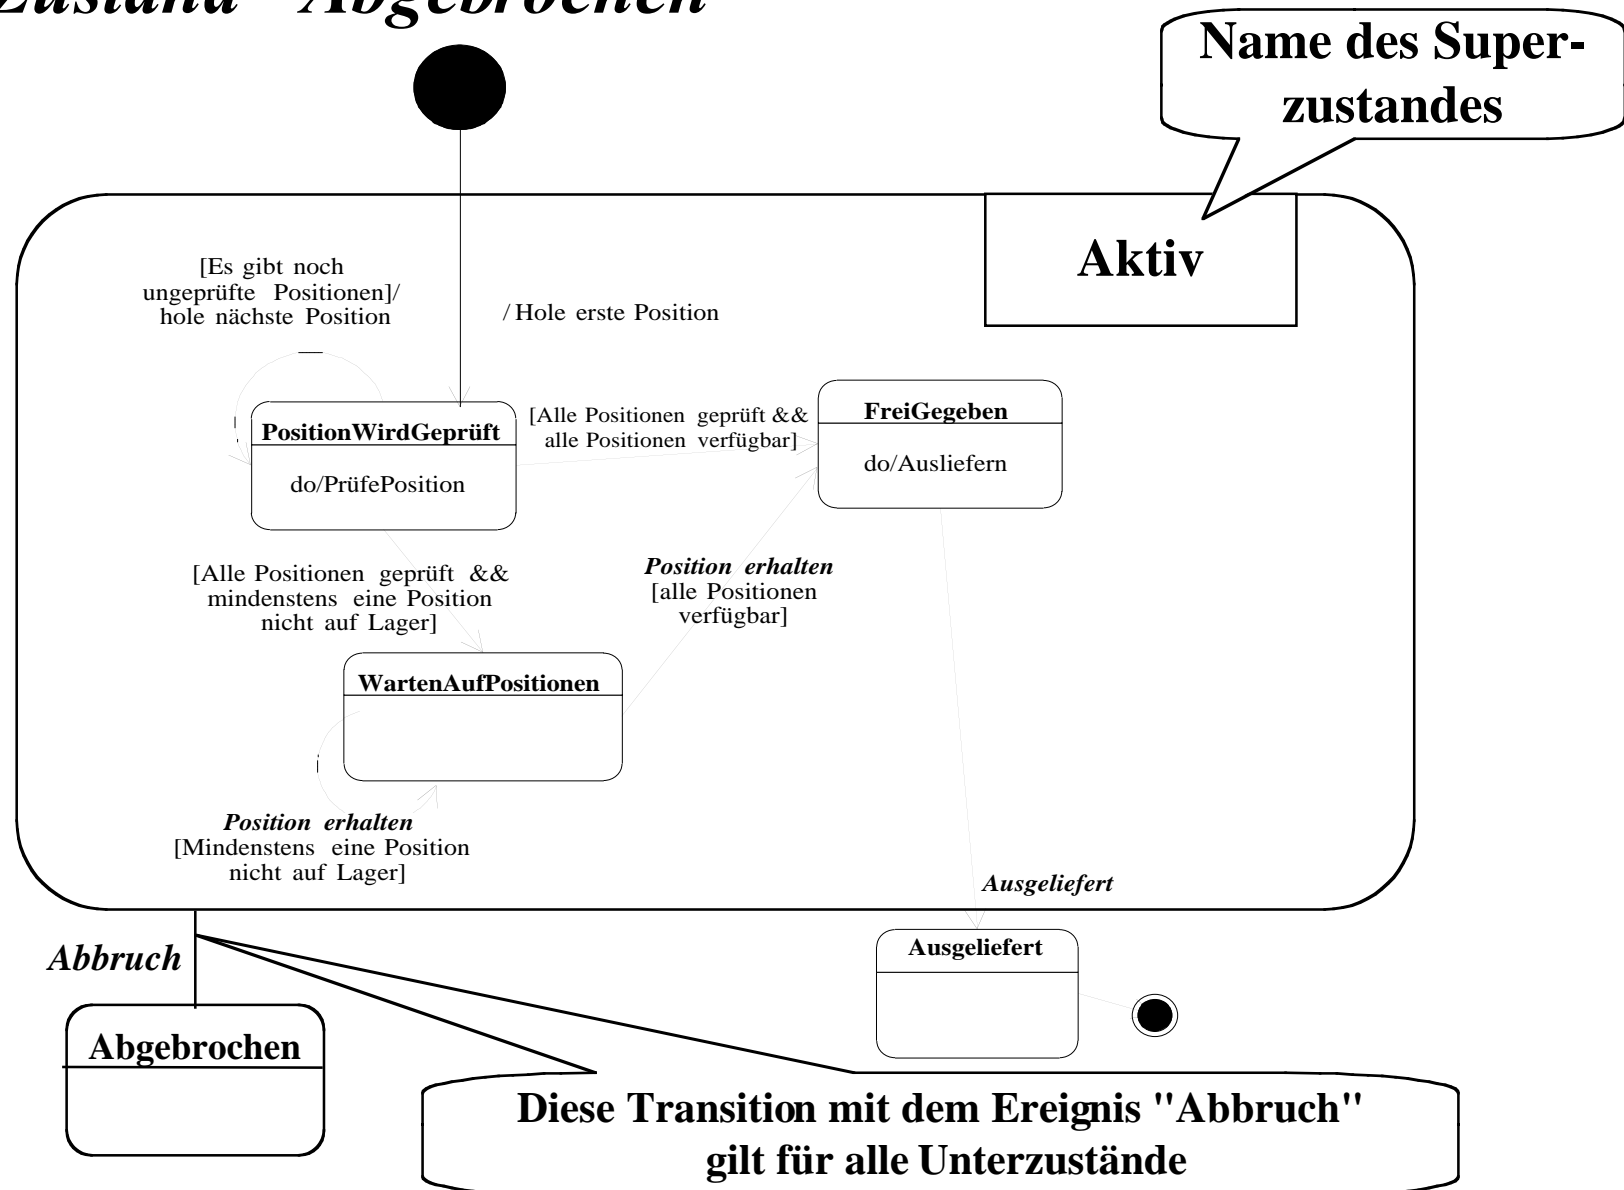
Zustand "Abgebrochen"

Name des Superzustandes

Aktiv

[Es gibt noch ungeprüfte Positionen]/ hole nächste Position

/ Hole erste Position

PositionWirdGeprüft

do/PrüfePosition

[Alle Positionen geprüft && alle Positionen verfügbar]

FreiGegeben

do/Ausliefern

[Alle Positionen geprüft && mindenstens eine Position nicht auf Lager]

Position erhalten [alle Positionen verfügbar]

WartenAufPositionen

Position erhalten [Mindenstens eine Position nicht auf Lager]

Ausgeliefert

Abbruch

Ausgeliefert

Abgebrochen

Diese Transition mit dem Ereignis "Abbruch" gilt für alle Unterzustände